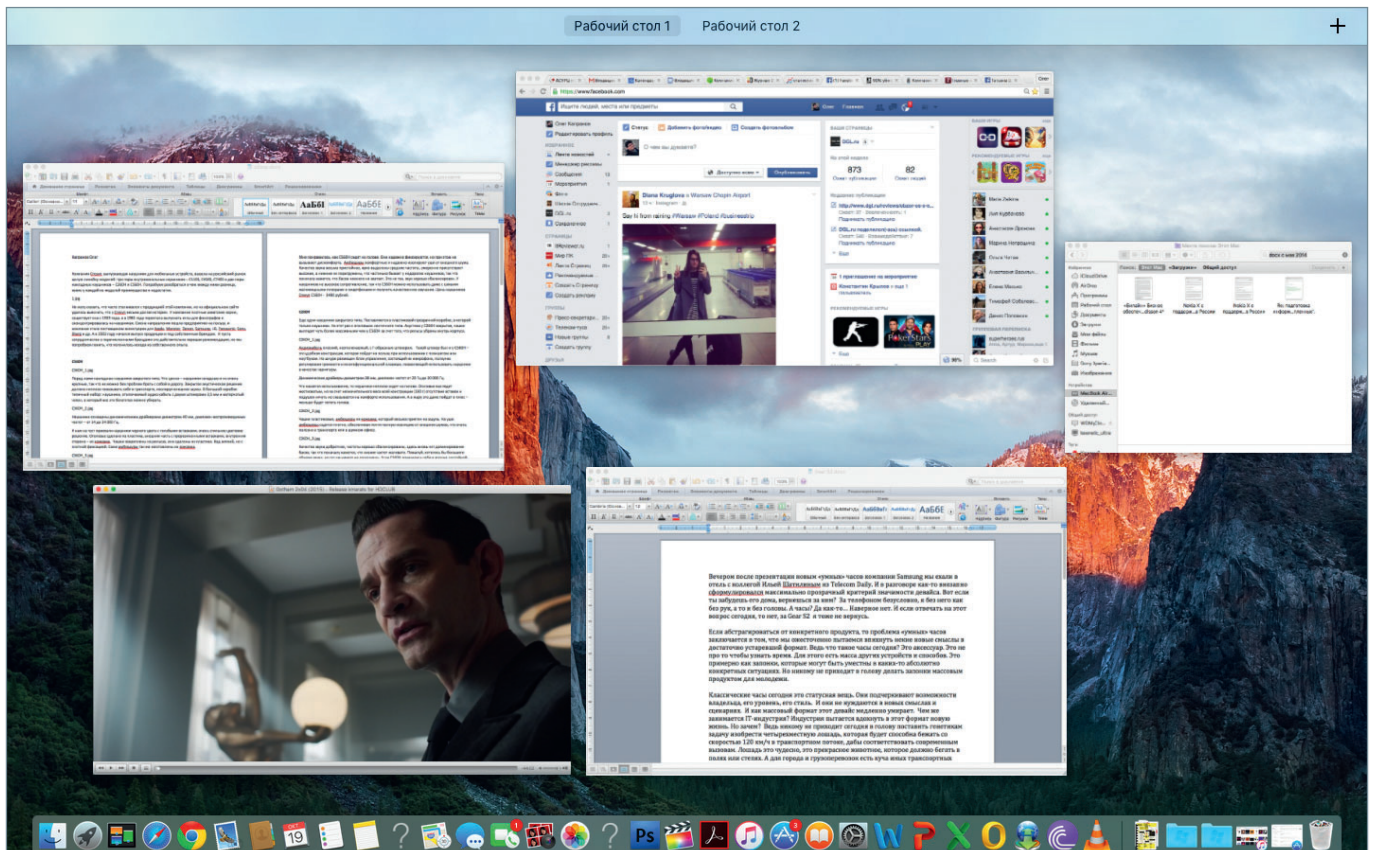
Рабочий стол 1 Рабочий стол 2 +

https://www.facebook.com

Ищите людей, места или предметы

Олег Капранов
Редактировать профиль

Лента новостей
Мессенджер
Сообщения
Мероприятия
Фото

Статус Добавить фото/видео Создать фотоальбом

О чем вы думаете?

Доступно всем Опубликовать

Diana Kruglova — в Warsaw Chopin Airport

Say hi from raining #Warsaw #Poland #business

ВАШИ СТРАНИЦЫ

873
Отметок «Нравится»

82

Вечером после презентации новым «умных» часов компании Samsung мы ехали в отель с коллегой Ильей Шатилиным из Telecom Daily. И в разговоре как-то внезапно сформулировали максимально прозрачный критерий значимости девайса. Вот если ты забудешь его дома, вернешься за ним? За телефоном безусловно, и без него как без рук, а то и без головы. А часы? Да как-то... Наверное нет. И если отвечать на этот вопрос сегодня, то нет, за Gear S2 я тоже не вернусь.

Если абстрагироваться от конкретного продукта, то проблема «умных» часов заключается в том, что мы неистово пытаемся впихнуть некие новые смыслы в достаточно устаревший формат. Ведь что такое часы сегодня? Это аксессуар. Это не про то чтобы узнать время. Для этого есть масса других устройств и способов. Это примерно как запонки, которые могут быть уместны в каких-то абсолютно конкретных ситуациях. Но никому не приходит в голову делать запонки массовым продуктом для молодежи.

Классические часы сегодня это статусная вещь. Они подчеркивают возможности владельца, его уровень, его стиль. И они не нуждаются в новых смыслах и сценариях. И как массовый формат этот девайс медленно умирает. Чем же занимается IT-индустрия? Индустрия пытается вдохнуть в этот формат новую жизнь. Но зачем? Ведь никому не приходит сегодня в голову поставить генетикам задачу изобрести четырехмесячную лошадь, которая будет способна бежать со скоростью 120 км/ч в транспортном потоке, дабы соответствовать современным вызовам. Лошадь это прекрасное животное, которое должно бегать в полях или степях. А для города и грузоперевозок есть куча иных транспортных

Gotham S02E (2015) - Release linecast for HDCLUB

Избранное
iCloud Drive
AirDrop
Программы
Рабочий стол
Документы
Загрузки
Мои файлы
Фильмы
Музыка
Изображения

Загрузки
Общий доступ

ВКонтакте